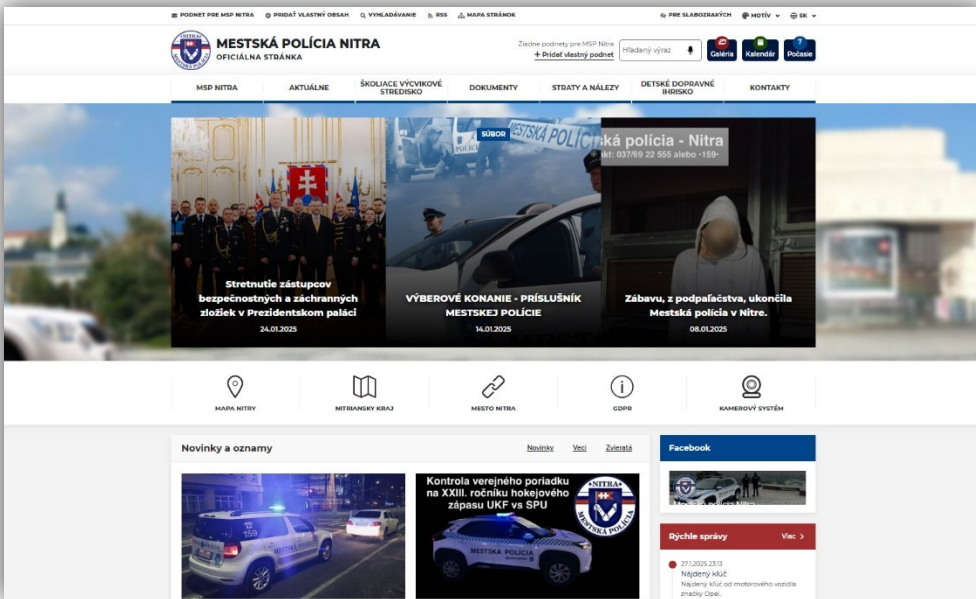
PODNET PRE MSP NITRA   PRIDAŤ VLASTNÝ OBSAH   VYHĽADÁVANIE   RSS   MAPA STRÁNOK   PRE SLABOZRAKÝCH   MOTÍV   SK

MESTSKÁ POLÍCIA NITRA
OFICIÁLNA STRÁNKA

Zlečné podnety pre MSP Nitra
+ Pridať vlastný podnet
Hľadaný výraz
Galéria   Kalendár   Počasie

MSP NITRA   AKTUÁLNE   ŠKOLIACE VÝCVIKOVÉ STREDISKO   DOKUMENTY   STRATY A NÁLEZY   DETSKÉ DOPRAVNÉ IHRISKO   KONTAKTY

Stretnutie zástupcov bezpečnostných a záchranných zložiek v Prezidentskom paláci
24.01.2025

SÚBOR
VÝBEROVÉ KONANIE - PRÍSLUŠNÍK MESTSKEJ POLÍCIE
14.01.2025

ská polícia - Nitra
kt: 037/69 22 555 alebo -159-
Zábavu, z podpalačstva, ukončila Mestská polícia v Nitre.
08.01.2025

MAPA NITRY   NITRIANSKY KRAJ   MESTO NITRA   GDPR   KAMEROVÝ SYSTÉM

Novinky a oznamy   Novinky   Veci   Zverejtá

Kontrola verejného poriadku na XXIII. ročníku hokejového zápasu UKF vs SPU
NITRA
MESTSKÁ POLÍCIA

Facebook

Rýchle správy   Viac
27.1.2025 23:13
Nájdený kľúč
Nájdený kľúč od motorového vozidla značky Opel.